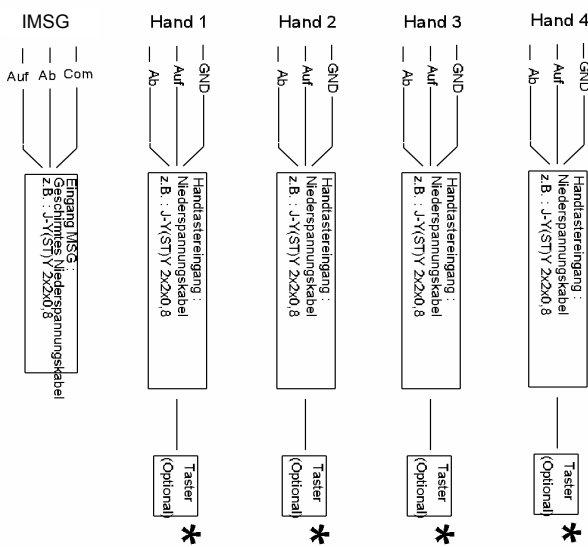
IMSG

Auf Ab Com

Eingang MSG :
Geschirmtes Niederspannungskabel
z.B.: J-Y(ST)Y 2x2x0,8

Hand 1

Ab Auf GND

Handtastereingang :
Niederspannungskabel
z.B. : J-Y(ST)Y 2x2x0,8

Taster
(Optional)

*

Hand 2

Ab Auf GND

Handtastereingang :
Niederspannungskabel
z.B. : J-Y(ST)Y 2x2x0,8

Taster
(Optional)

*

Hand 3

Ab Auf GND

Handtastereingang :
Niederspannungskabel
z.B. : J-Y(ST)Y 2x2x0,8

Taster
(Optional)

*

Hand 4

Ab Auf GND

Handtastereingang :
Niederspannungskabel
z.B. : J-Y(ST)Y 2x2x0,8

Taster
(Optional)

*